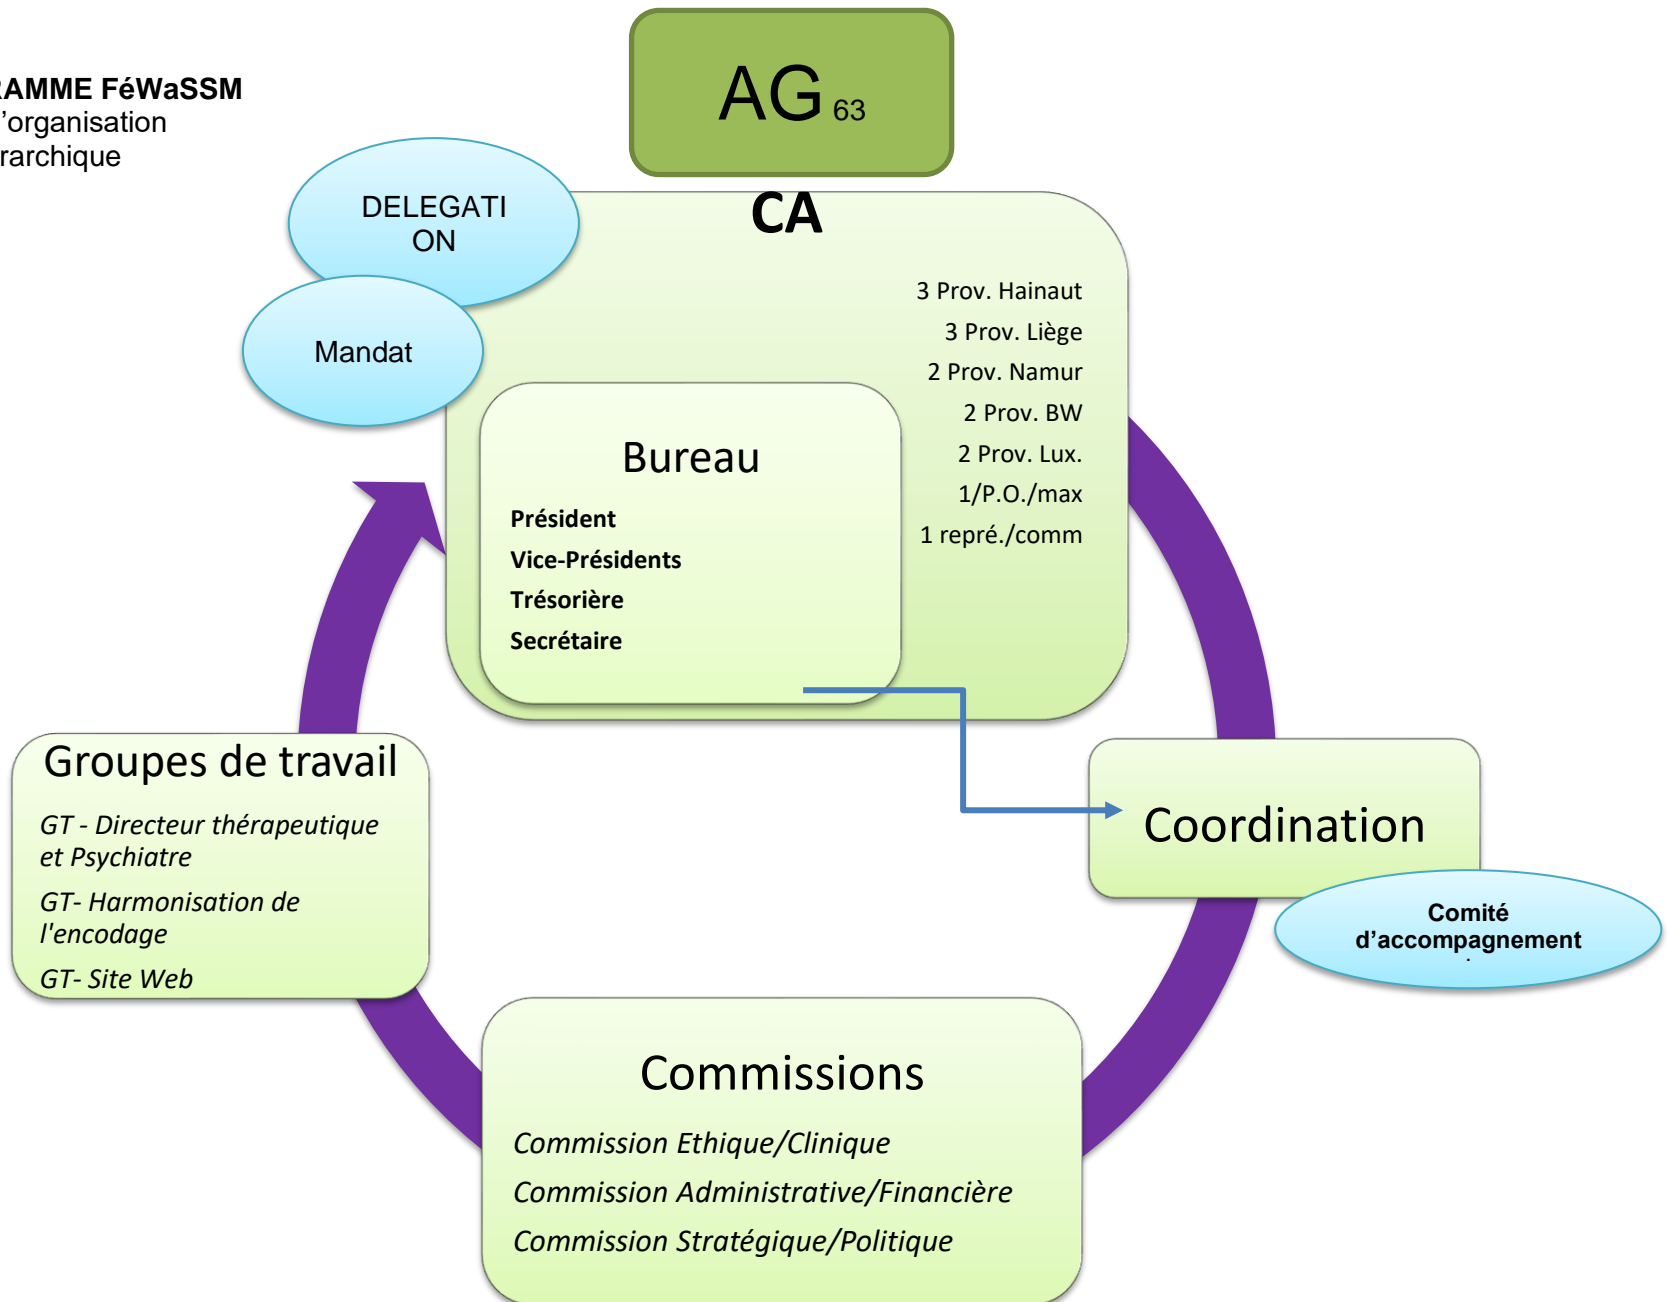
AMME FéWaSSM
'organisation
rarchique

AG 63

CA

DELEGATI ON

Mandat

3 Prov. Hainaut
3 Prov. Liège
2 Prov. Namur
2 Prov. BW
2 Prov. Lux.
1/P.O./max
1 repré./comm

Bureau
Président
Vice-Présidents
Trésorière
Secrétaire

Groupes de travail
GT - Directeur thérapeutique et Psychiatre
GT- Harmonisation de l'encodage
GT- Site Web

Coordination

Comité d'accompagnement

Commissions
Commission Ethique/Clinique
Commission Administrative/Financière
Commission Stratégique/Politique